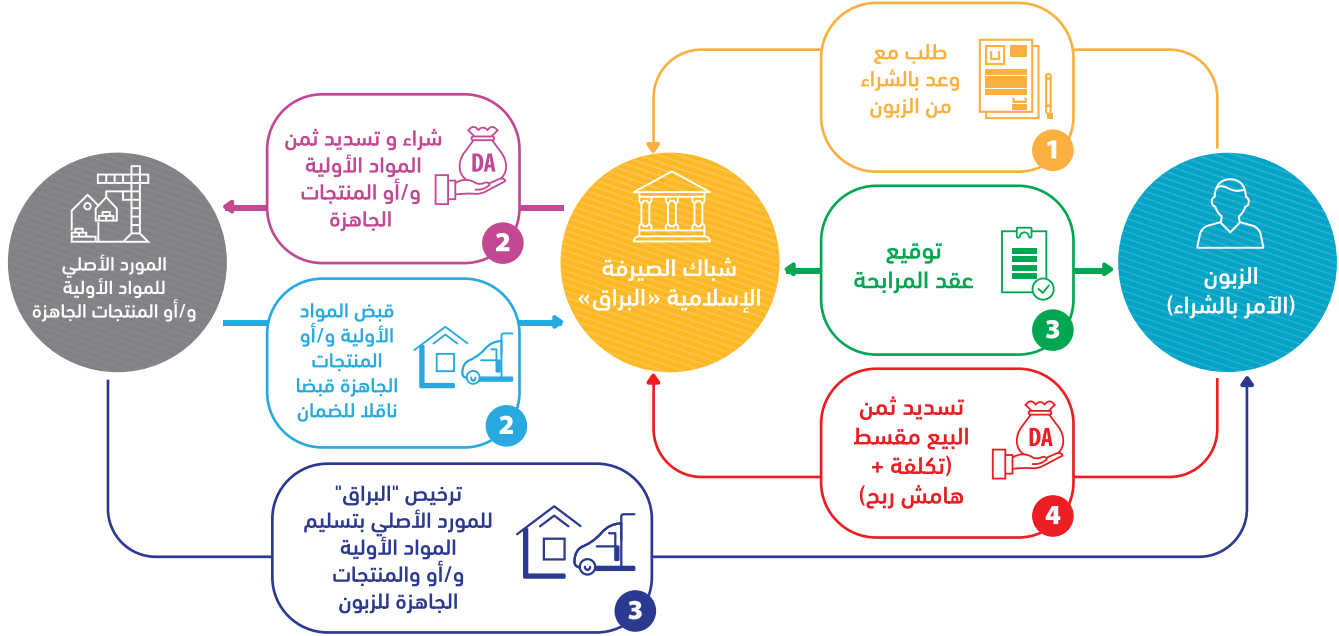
طلب مع وعد بالشراء من الزبون
1

شراء و تسديد ثمن المواد الأولية و/أو المنتجات الجاهزة
DA
2

المورد الأصلي للمواد الأولية و/أو المنتجات الجاهزة

شباك الصيرفة الإسلامية «البراق»

توقيع عقد المرابحة
3

الزبون (الآمر بالشراء)

قبض المواد الأولية و/أو المنتجات الجاهزة قبضا ناقلا للضمان
2

تسديد ثمن البيع مقسط (تكلفة + هامش ربح)
DA
4

ترخيص "البراق" للمورد الأصلي بتسليم المواد الأولية و/أو والمنتجات الجاهزة للزبون
3